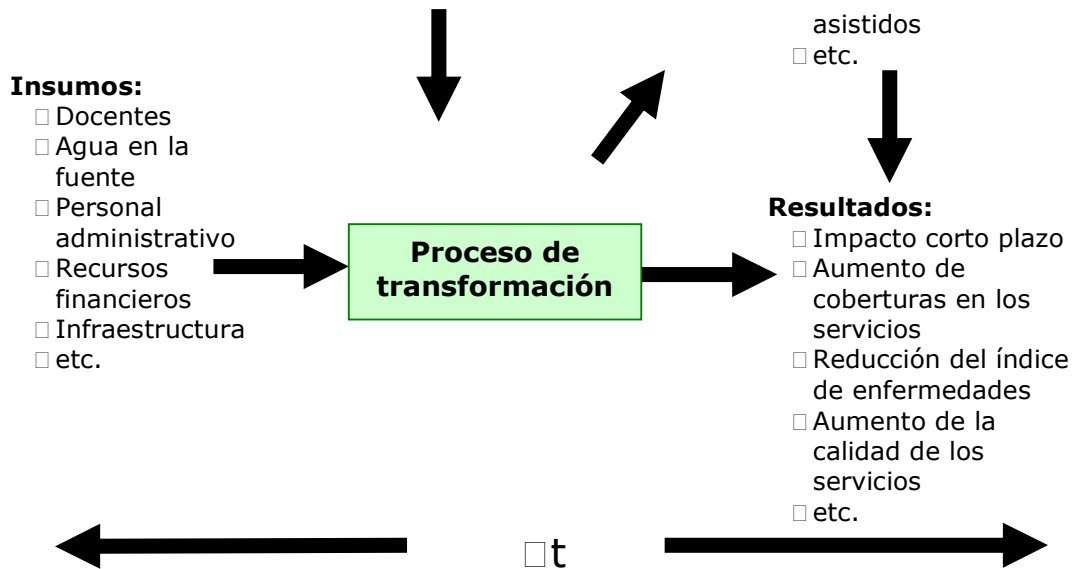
asistidos
□ etc.

Insumos:
□ Docentes
□ Agua en la fuente
□ Personal administrativo
□ Recursos financieros
□ Infraestructura
□ etc.

Proceso de transformación

Resultados:
□ Impacto corto plazo
□ Aumento de coberturas en los servicios
□ Reducción del índice de enfermedades
□ Aumento de la calidad de los servicios
□ etc.

□t